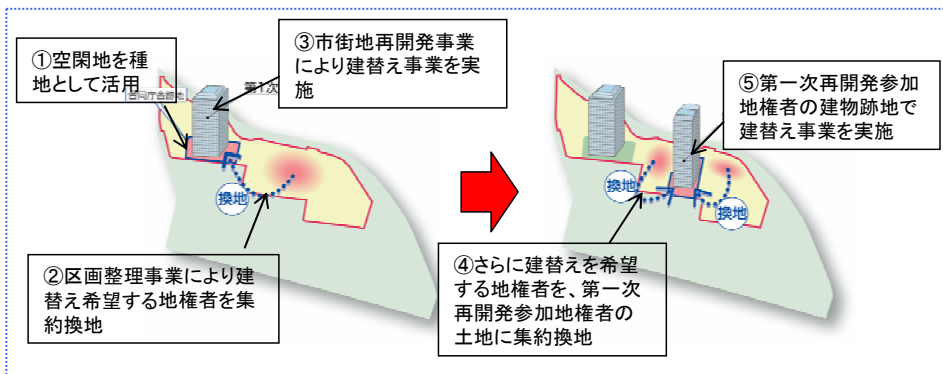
①空閑地を種地として活用

③市街地再開発事業により建替え事業を実施

合同庁舎跡地

第1次

換地

②区画整理事業により建替え希望する地権者を集約換地

⑤第一次再開発参加地権者の建物跡地で建替え事業を実施

換地

換地

④さらに建替えを希望する地権者を、第一次再開発参加地権者の土地に集約換地